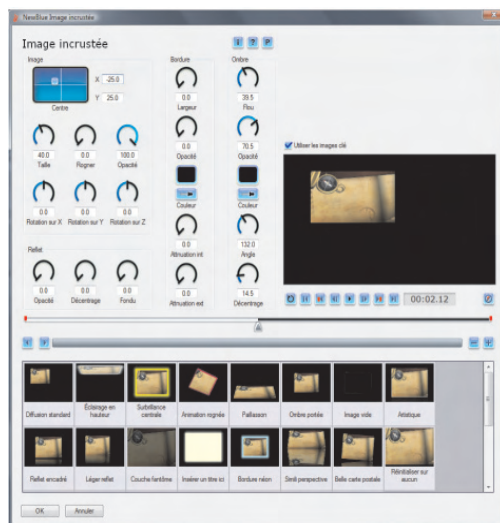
NewBlue Image incrustée

Image incrustée

Image

X -25.0

Y 25.0

Centre

40.0 Taille

0.0 Rogner

100.0 Opacité

0.0 Rotation sur X

0.0 Rotation sur Y

0.0 Rotation sur Z

Reflet

0.0 Opacité

0.0 Décentrage

0.0 Fondu

Bordure

0.0 Largeur

0.0 Opacité

Couleur

0.0 Atténuation int

0.0 Atténuation ext

Ombre

39.5 Flou

70.5 Opacité

Couleur

132.0 Angle

14.5 Décentrage

Utiliser les images clé

00:02.12

Diffusion standard

Éclairage en hauteur

Surbrillance centrale

Animation rognée

Paillasson

Ombre portée

Image vide

Artistique

Reflet encadré

Léger reflet

Couche fantôme

Insérer un titre ici

Bordure néon

Simili perspective

Belle carte postale

Réinitialiser sur aucun

OK

Annuler